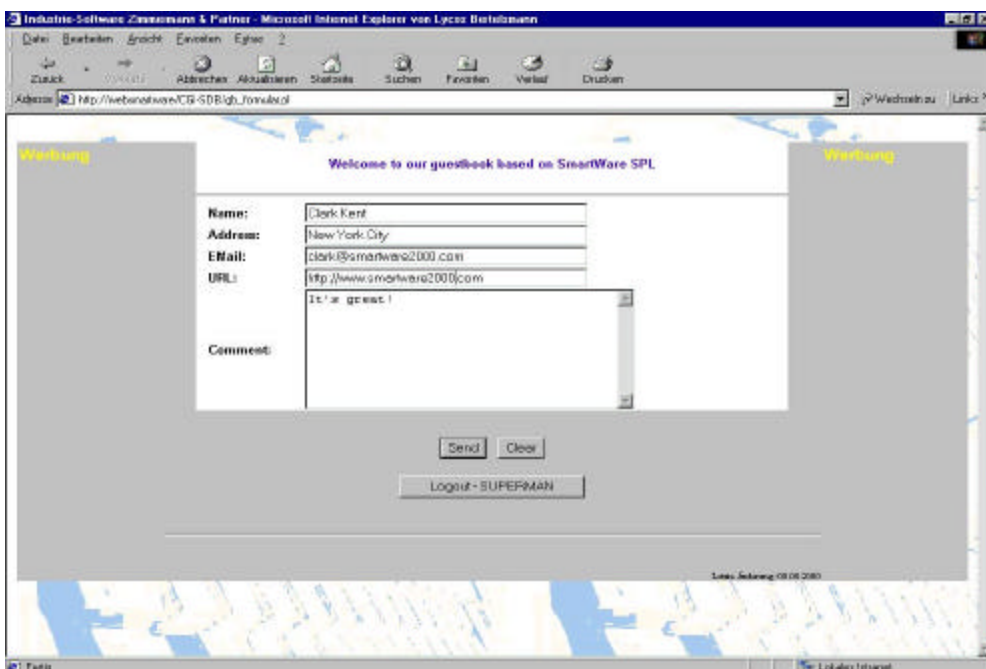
Industrie-Software Zimmermann & Partner - Microsoft Internet Explorer von Lycos Bertelsmann

Datei Bearbeiten Ansicht Favoriten Extras ?

Zurück Vorwärts Abbrechen Aktualisieren Startseite Suchen Favoriten Verlauf Drucken

Adresse http://webenatware/CGI-SDB/gb_formular.pl

Wechseln zu Links

Werbung

Welcome to our guestbook based on SmartWare SPL

Werbung

Name: Clark Kent

Address: New York City

EMail: clark@smartware2000.com

URL: http://www.smartware2000.com

Comment: It's great!

Send Clear

Logout - SUPERMAN

Letzte Änderung 08.08.2000

Fertig

Lokales Intranet